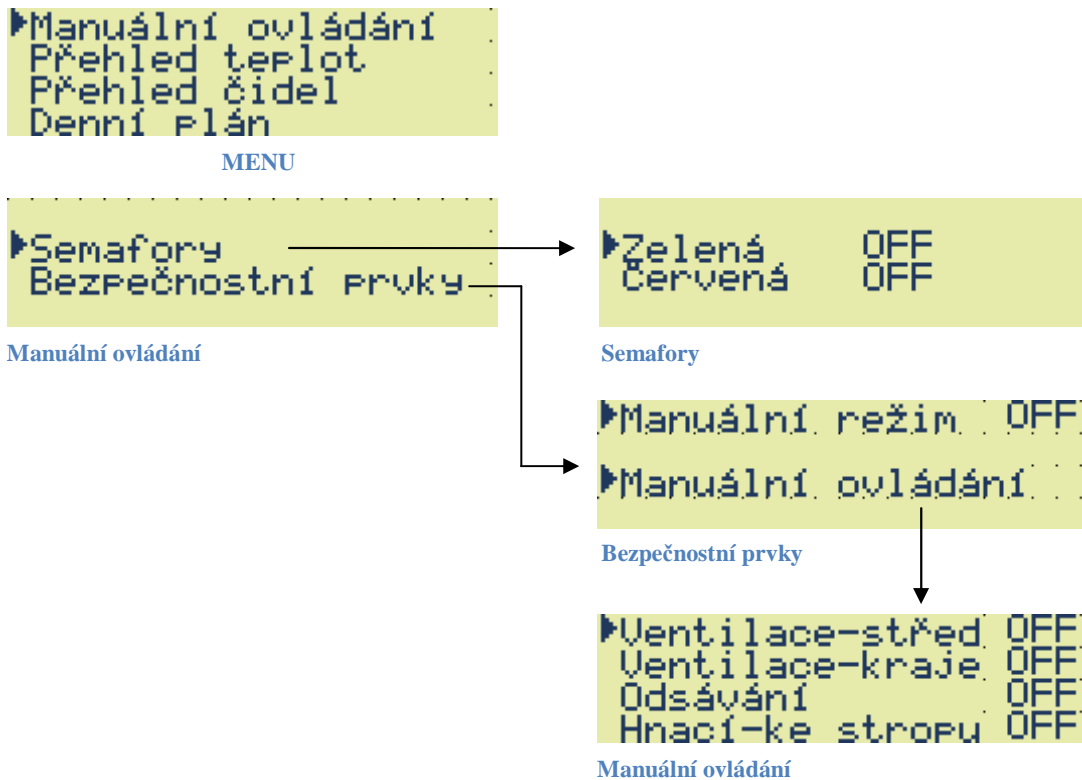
Manuální ovládání
Přehled teplot
Přehled čidel
Denní plán

MENU

Semafory
Bezpečnostní prvky

Manuální ovládání

Zelená OFF
Červená OFF

Semafory

Manuální režim OFF
Manuální ovládání

Bezpečnostní prvky

Ventilace-střed OFF
Ventilace-kraje OFF
Odsávání OFF
Hnací-ke stropu OFF

Manuální ovládání